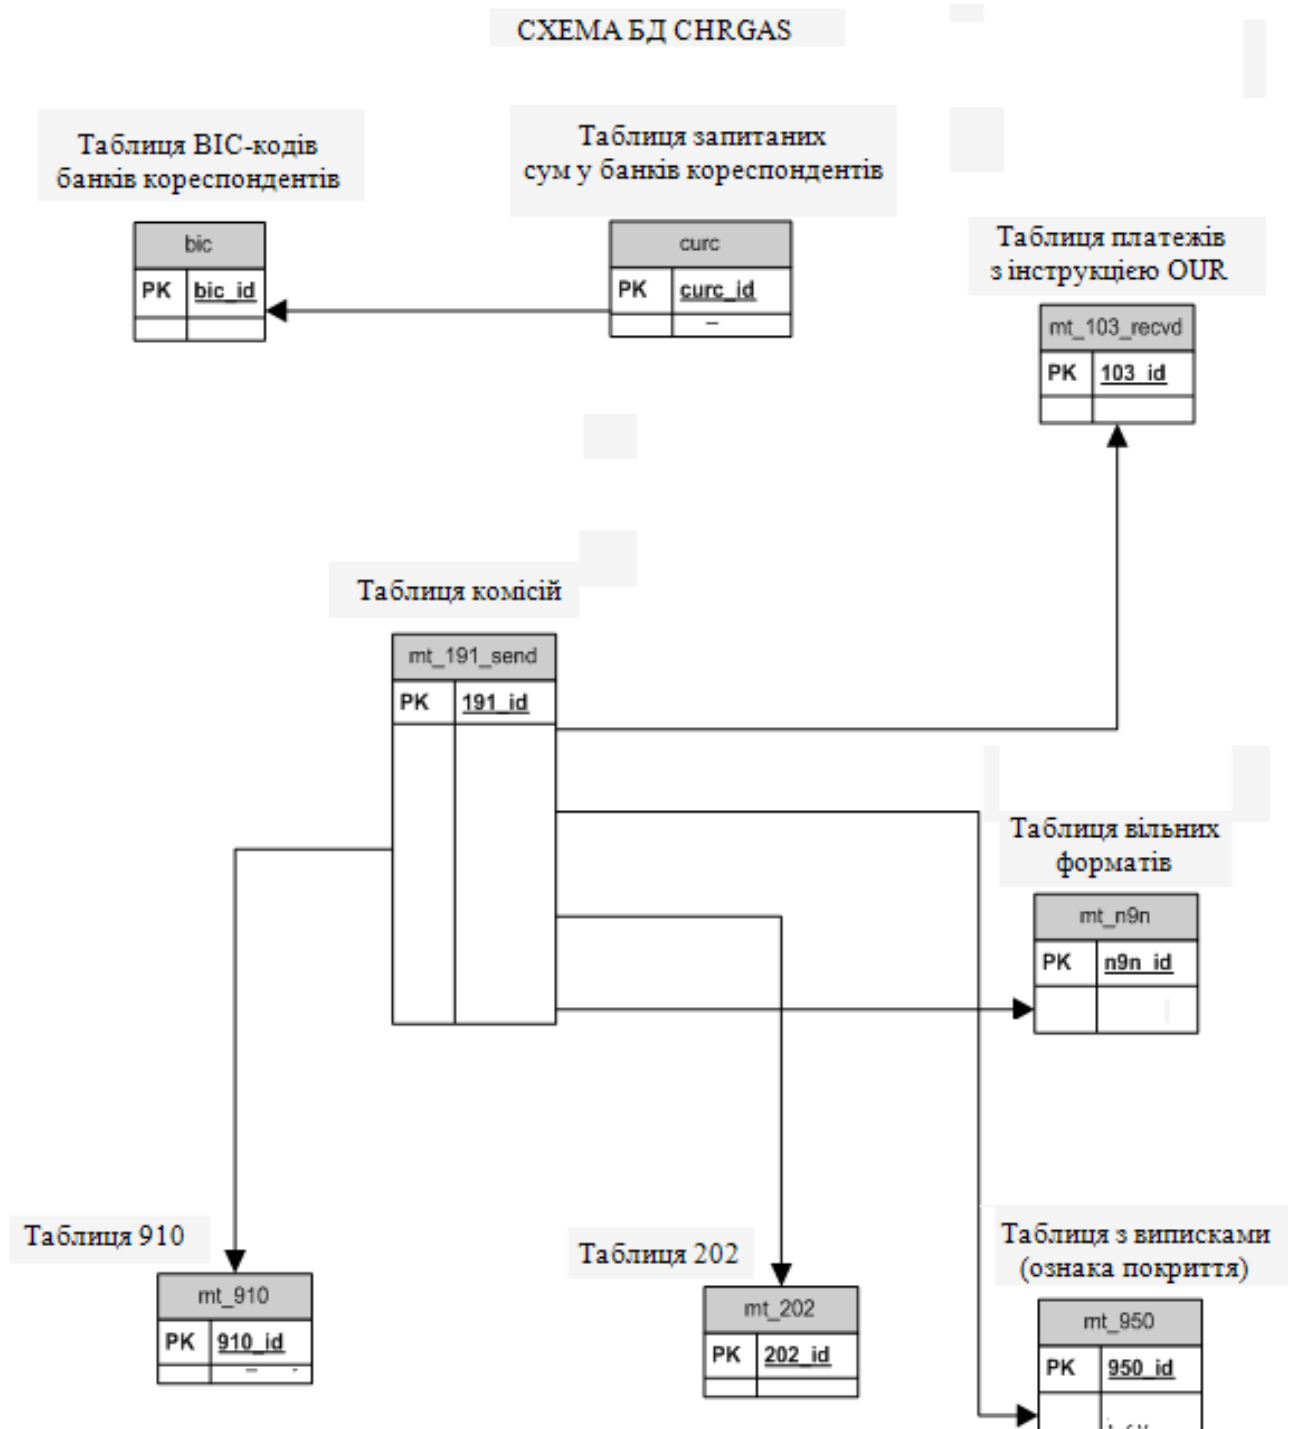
СХЕМА БД CHRGAS

Таблиця BIC-кодів банків кореспондентів

| bic | |
|---|---|
| PK | bic_id |
| | |

Таблиця запитаних сум у банків кореспондентів

| curc | |
|---|---|
| PK | curc_id |
| | |

Таблиця платежів з інструкцією OUR

| mt_103_recvd | |
|---|---|
| PK | 103_id |
| | |

Таблиця комісій

| mt_191_send | |
|---|---|
| PK | 191_id |
| | |

Таблиця вільних форматів

| mt_n9n | |
|---|---|
| PK | n9n_id |
| | |

Таблиця 910

| mt_910 | |
|---|---|
| PK | 910_id |
| | |

Таблиця 202

| mt_202 | |
|---|---|
| PK | 202_id |
| | |

Таблиця з виписками (ознака покриття)

| mt_950 | |
|---|---|
| PK | 950_id |
| | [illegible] |